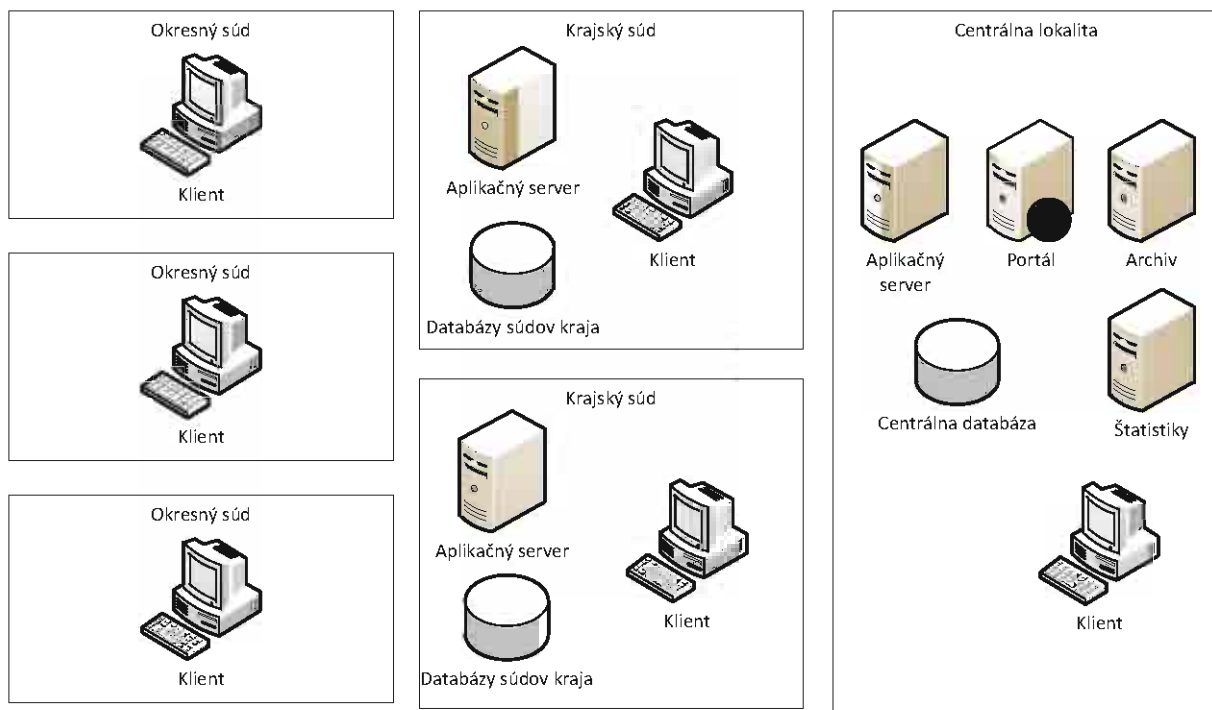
Okresný súd

Klient

Okresný súd

Klient

Okresný súd

Klient

Krajský súd

Aplikačný server

Klient

Databázy súdov kraja

Krajský súd

Aplikačný server

Klient

Databázy súdov kraja

Centrálna lokalita

Aplikačný server

Portál

Archiv

Centrálna databáza

Štatistiky

Klient